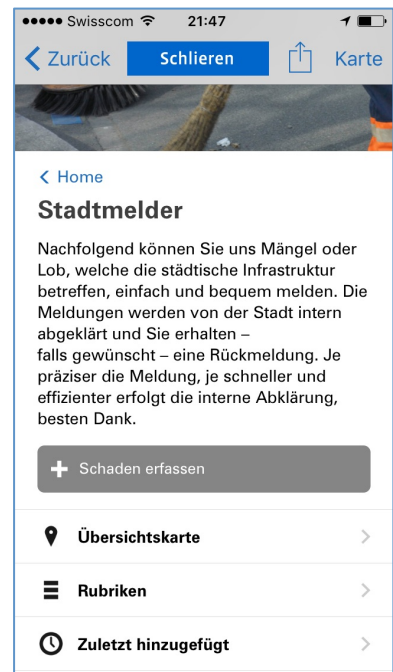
●●●●● Swisscom 21:47

Zurück Schlieren Karte

Home

Stadtmelder

Nachfolgend können Sie uns Mängel oder Lob, welche die städtische Infrastruktur betreffen, einfach und bequem melden. Die Meldungen werden von der Stadt intern abgeklärt und Sie erhalten –
falls gewünscht – eine Rückmeldung. Je präziser die Meldung, je schneller und effizienter erfolgt die interne Abklärung, besten Dank.

Schaden erfassen

Übersichtskarte

Rubriken

Zuletzt hinzugefügt